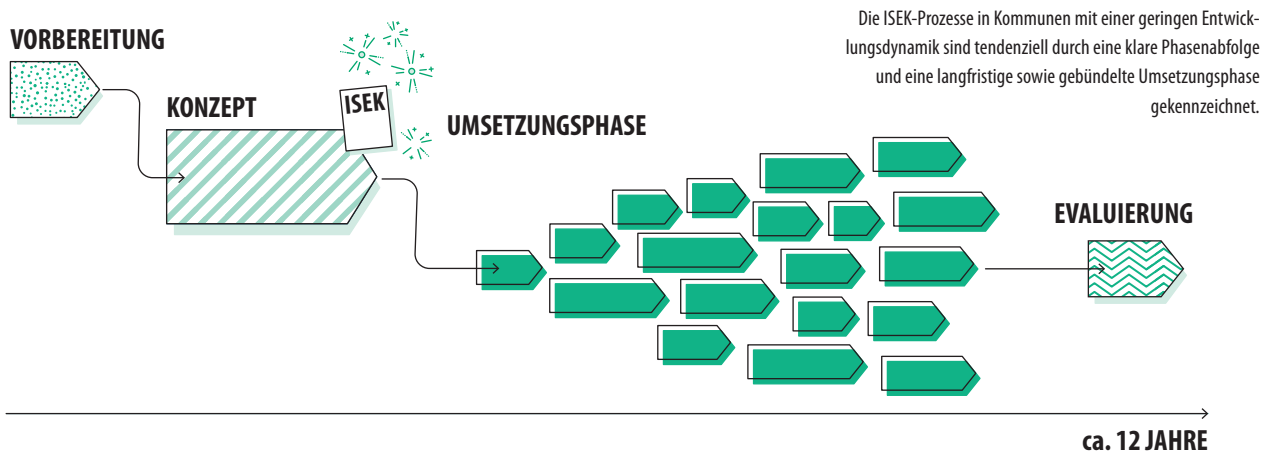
Die ISEK-Prozesse in Kommunen mit einer geringen Entwicklungsdynamik sind tendenziell durch eine klare Phasenabfolge und eine langfristige sowie gebündelte Umsetzungsphase gekennzeichnet.

VORBEREITUNG

KONZEPT

ISEK

UMSETZUNGSPHASE

EVALUIERUNG

ca. 12 JAHRE